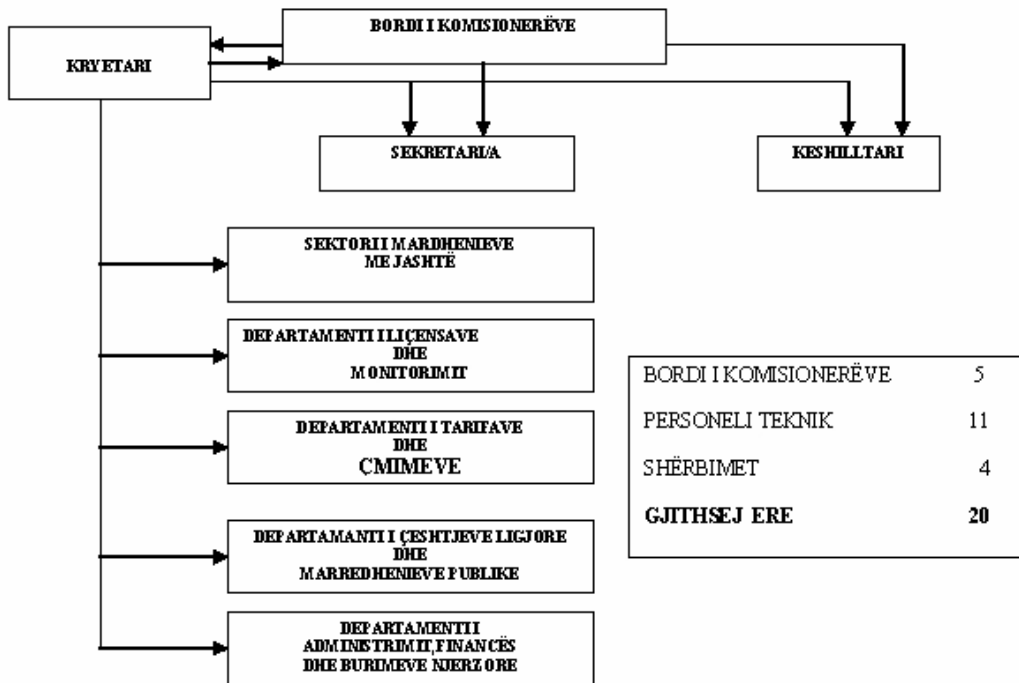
BORDI I KOMISIONERËVE

KRYETARI

SEKRETARI/A

KESHILLTARI

SEKTORI I MARDHENIEVE ME JASHTË

DEPARTAMENTI I LIÇENSAVE DHE MONITORIMIT

DEPARTAMENTI I TARIFAVE DHE ÇMIMEVE

DEPARTAMANTI I ÇESHTJEVE LIGJORE DHE MARREDHENIEVE PUBLIKE

DEPARTAMENTI I ADMINISTRIMIT,FINANCËS DHE BURIMEVE NJERZORE

| | |
|---|---|
| BORDI I KOMISIONERËVE | 5 |
| PERSONELI TEKNIK | 11 |
| SHËRBIMET | 4 |
| **GJITHSEJ ERE** | **20** |